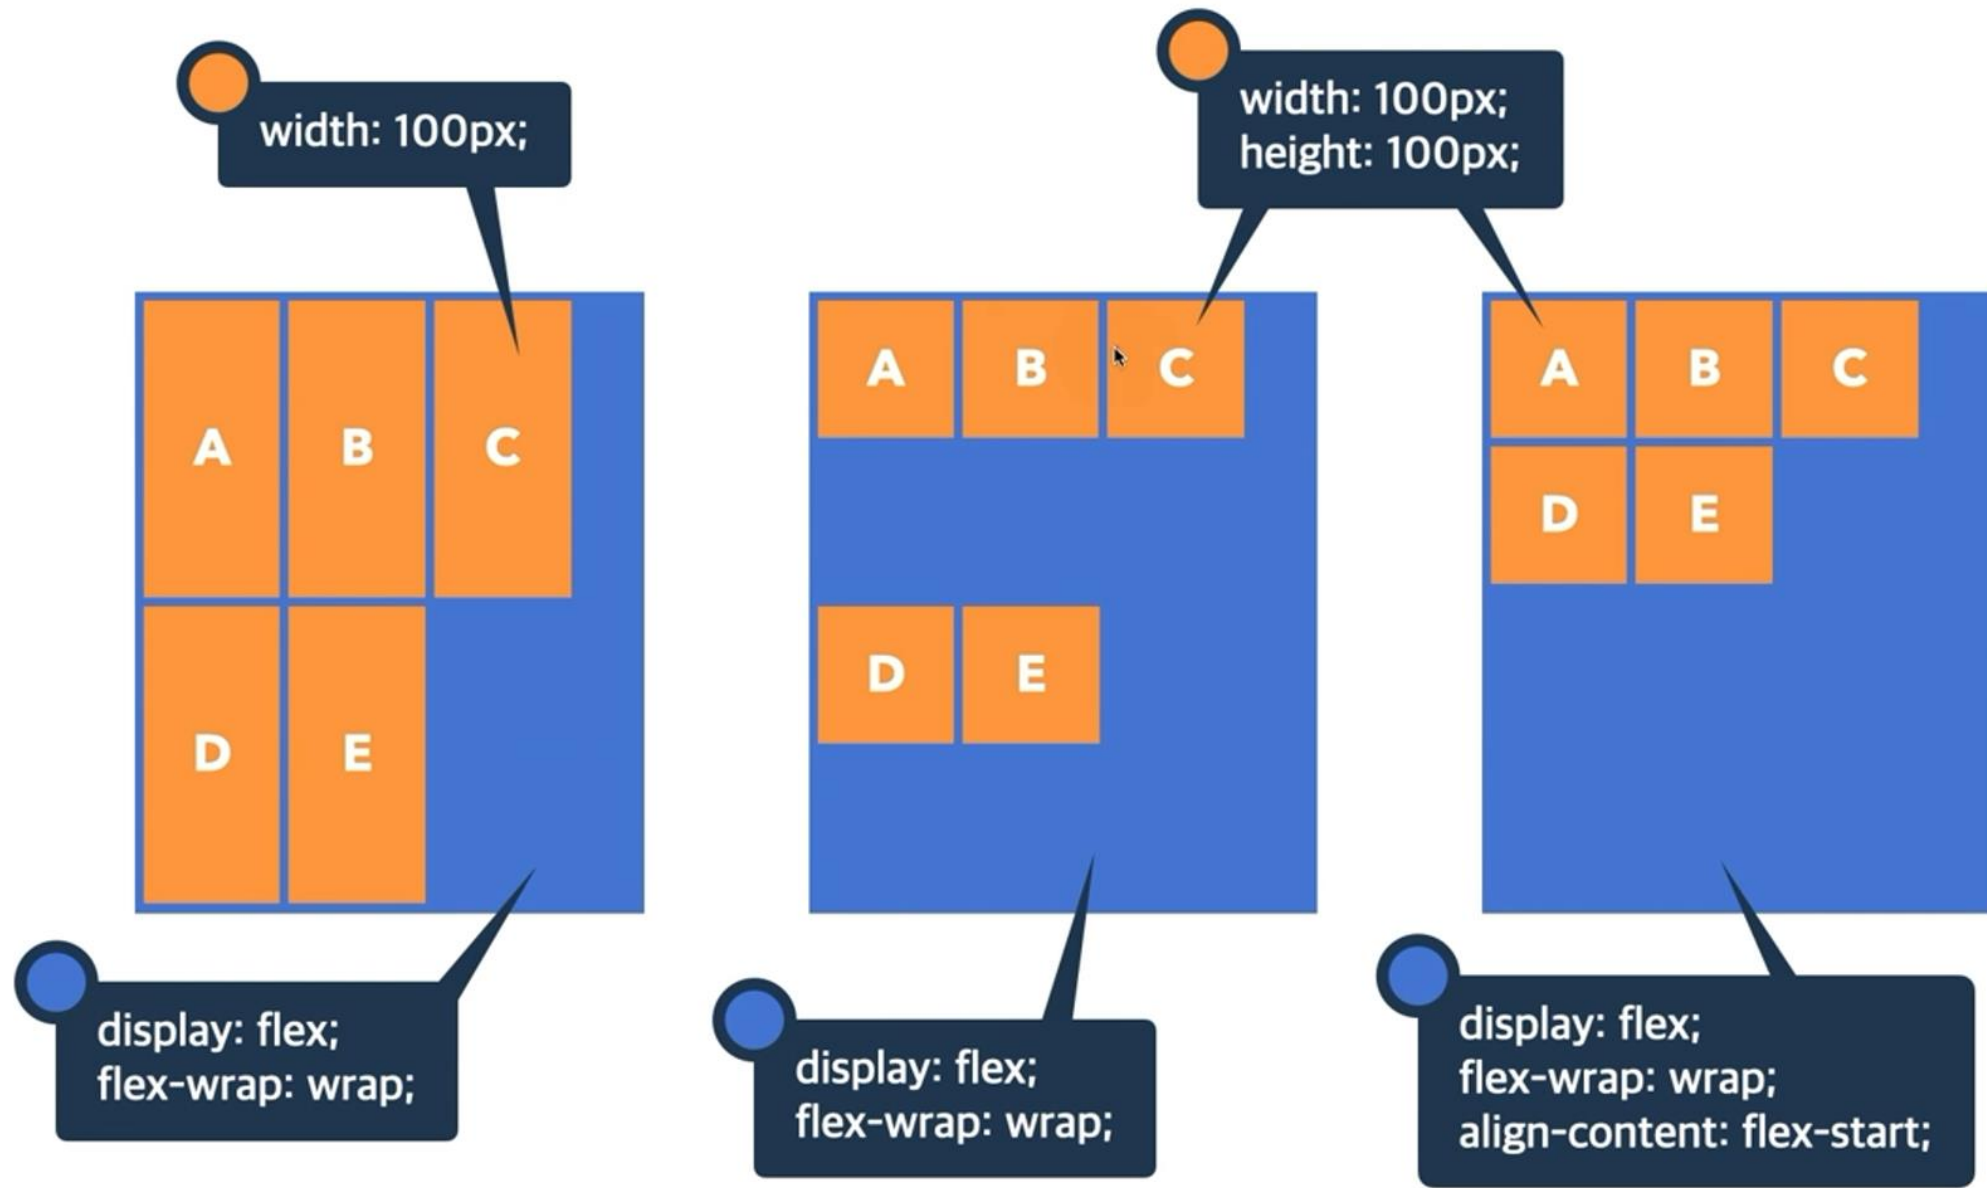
width: 100px;

A B C
D E

display: flex;
flex-wrap: wrap;

width: 100px;
height: 100px;

A B C
D E

display: flex;
flex-wrap: wrap;

A B C
D E

display: flex;
flex-wrap: wrap;
align-content: flex-start;